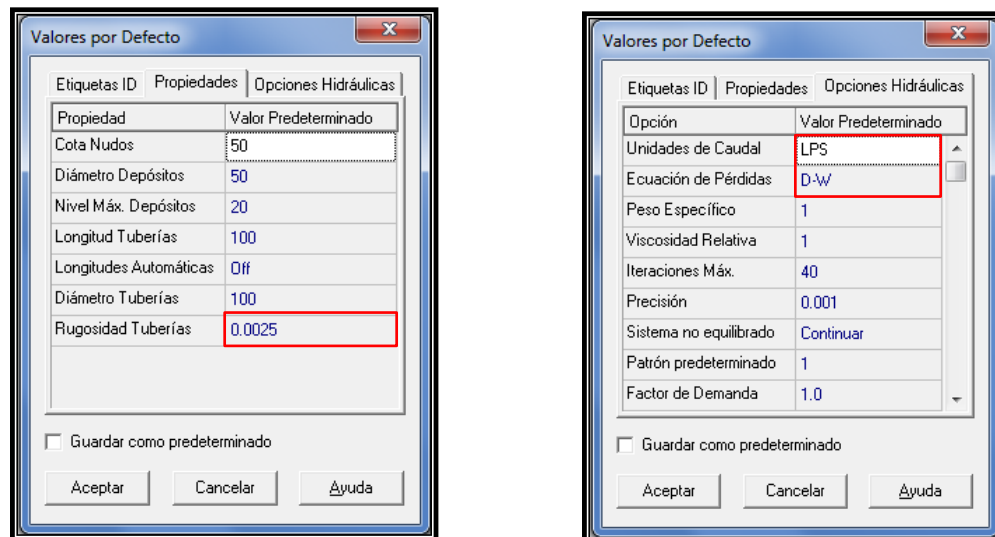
Valores por Defecto

Etiquetas ID | Propiedades | Opciones Hidráulicas

| Propiedad | Valor Predeterminado |
|---|---|
| Cota Nudos | 50 |
| Diámetro Depósitos | 50 |
| Nivel Máx. Depósitos | 20 |
| Longitud Tuberías | 100 |
| Longitudes Automáticas | Off |
| Diámetro Tuberías | 100 |
| Rugosidad Tuberías | 0.0025 |

Guardar como predeterminado

Aceptar | Cancelar | Ayuda

Valores por Defecto

Etiquetas ID | Propiedades | Opciones Hidráulicas

| Opción | Valor Predeterminado |
|---|---|
| Unidades de Caudal | LPS |
| Ecuación de Pérdidas | D-W |
| Peso Específico | 1 |
| Viscosidad Relativa | 1 |
| Iteraciones Máx. | 40 |
| Precisión | 0.001 |
| Sistema no equilibrado | Continuar |
| Patrón predeterminado | 1 |
| Factor de Demanda | 1.0 |

Guardar como predeterminado

Aceptar | Cancelar | Ayuda